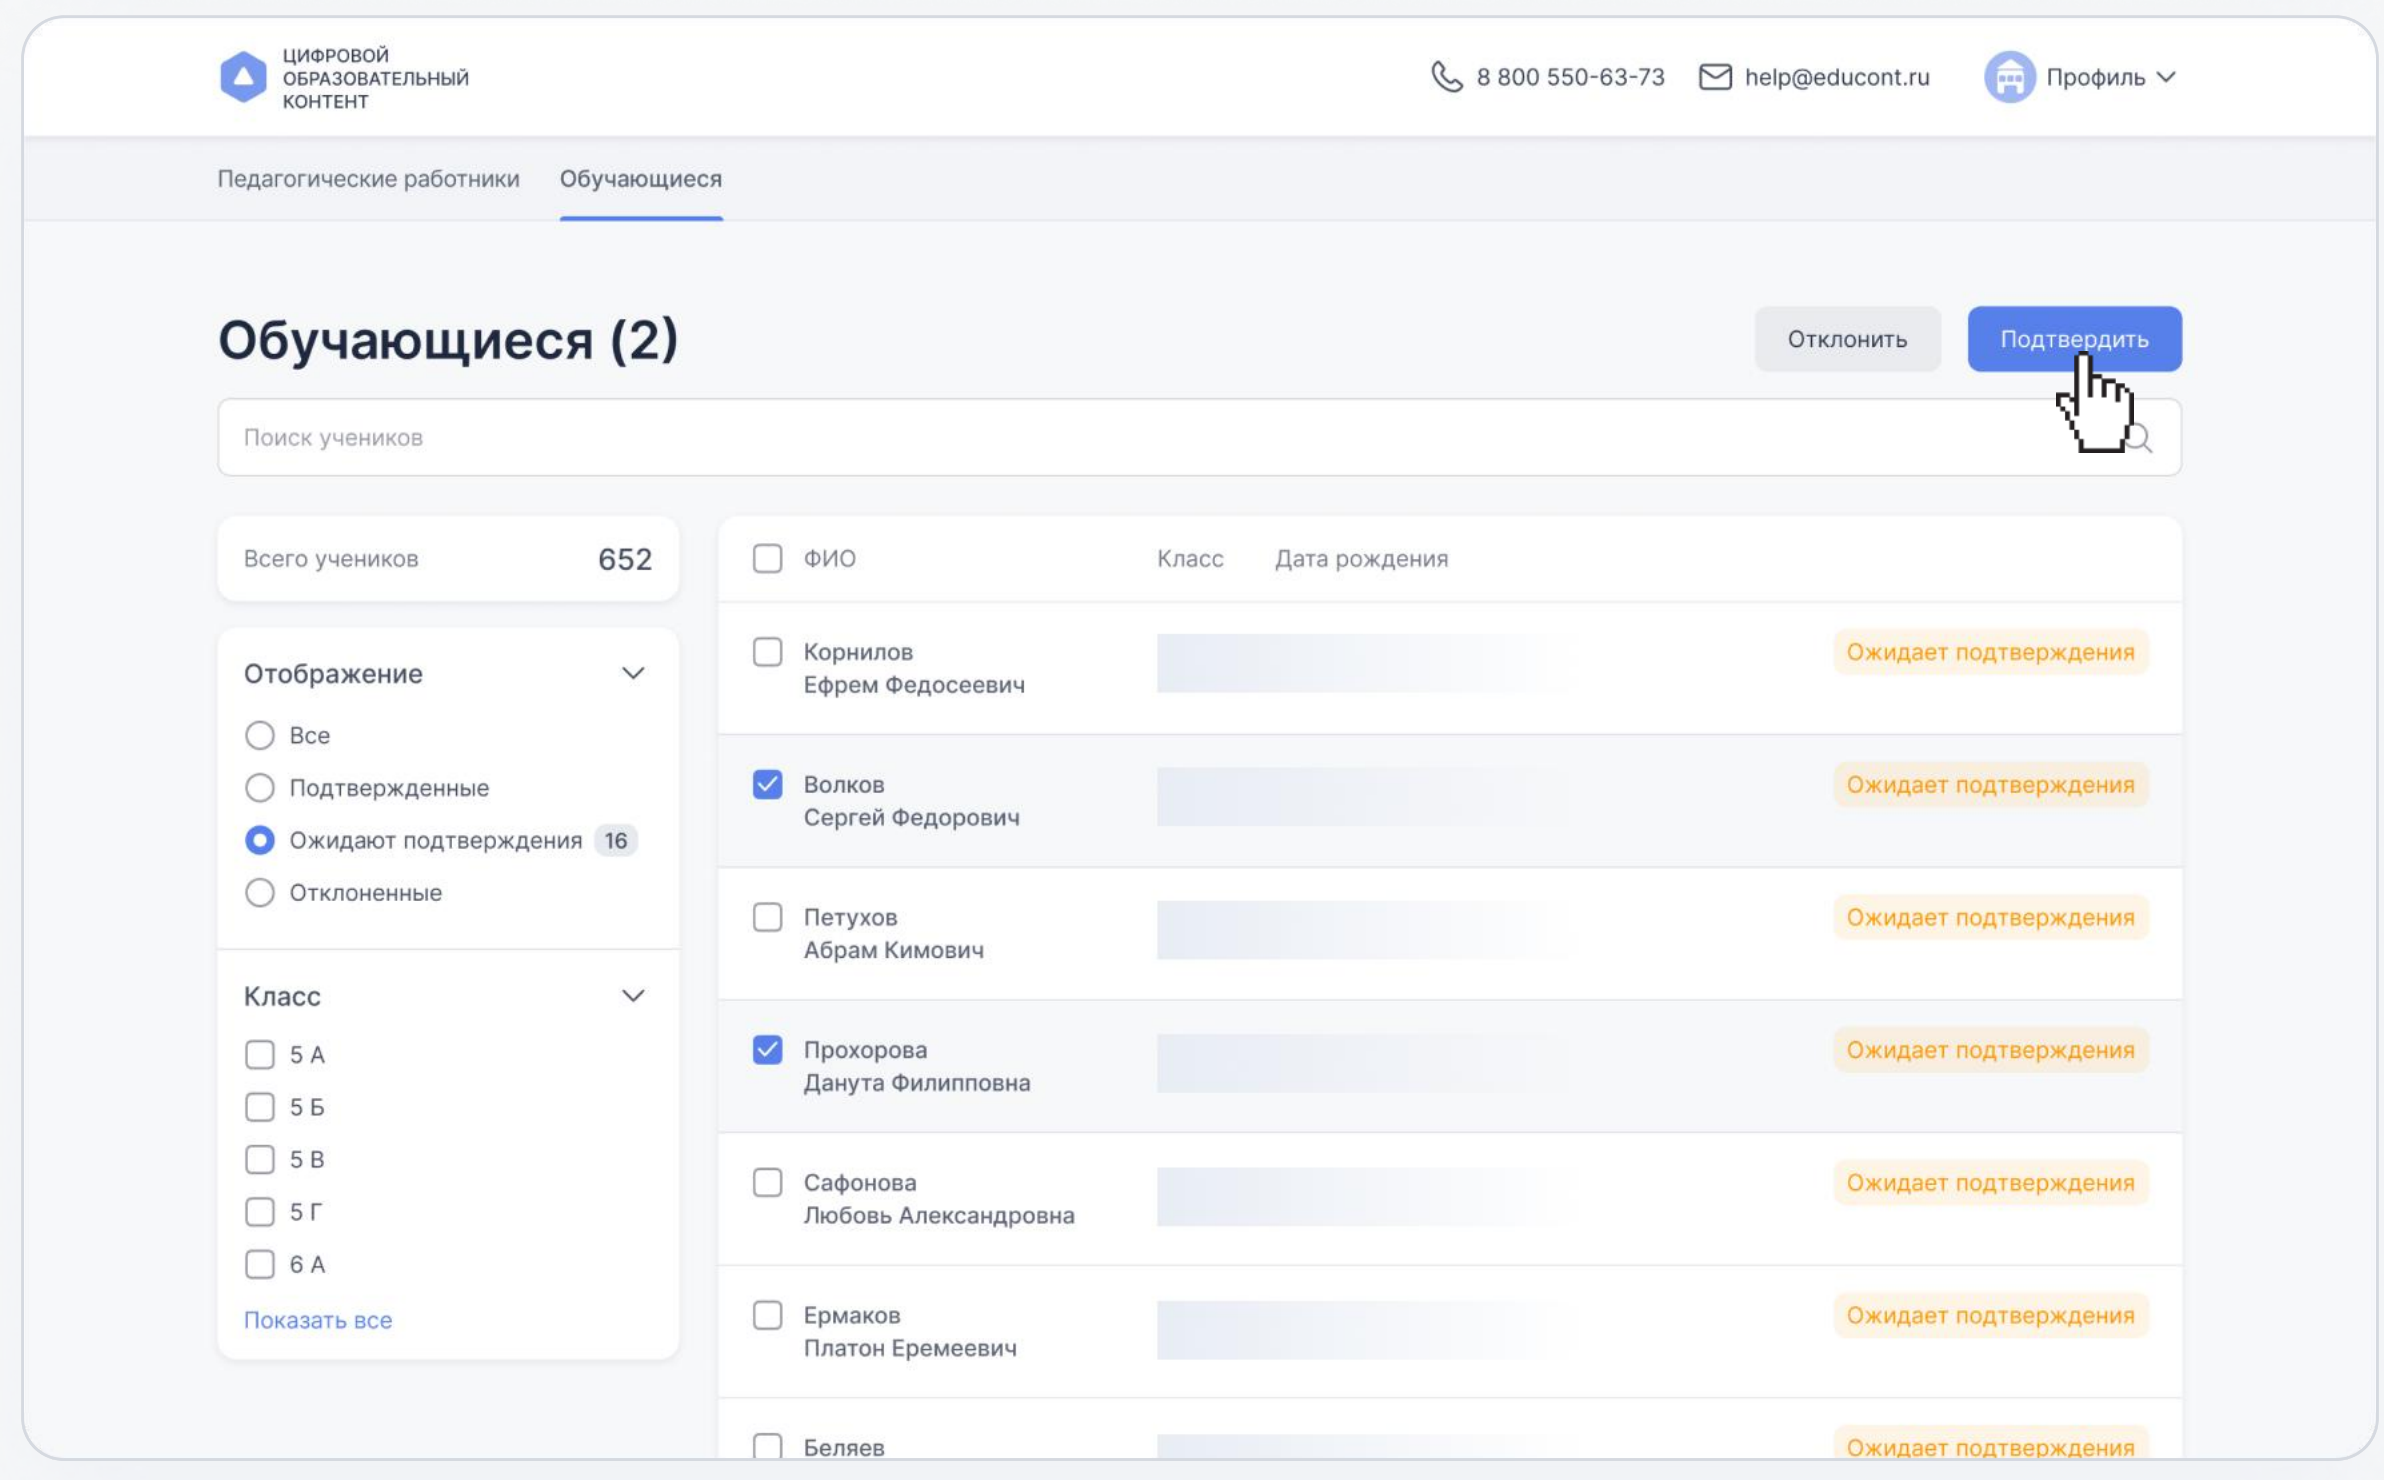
ЦИФРОВОЙ ОБРАЗОВАТЕЛЬНЫЙ КОНТЕНТ

8 800 550-63-73 help@educont.ru Профиль

Педагогические работники Обучающиеся

Обучающиеся (2)

Отклонить Подтвердить

Поиск учеников

Всего учеников 652

Отображение
Все
Подтвержденные
Ожидают подтверждения 16
Отклоненные

Класс
5 А
5 Б
5 В
5 Г
6 А
Показать все

| ФИО | Класс | Дата рождения | |
|---|---|---|---|
| Корнилов Ефрем Федосеевич | | | Ожидает подтверждения |
| Волков Сергей Федорович | | | Ожидает подтверждения |
| Петухов Абрам Кимович | | | Ожидает подтверждения |
| Прохорова Данута Филипповна | | | Ожидает подтверждения |
| Сафонова Любовь Александровна | | | Ожидает подтверждения |
| Ермаков Платон Еремеевич | | | Ожидает подтверждения |
| Беляев | | | Ожидает подтверждения |